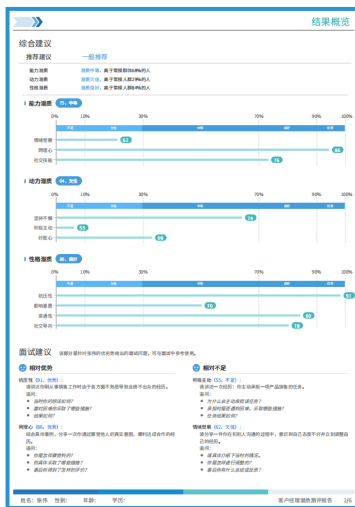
结果概览

综合建议

推荐建议　　一般推荐

能力潜质　潜质中等，高于常模群体84%的人
动力潜质　潜质较高，高于常模人群84%的人
性格潜质　潜质较高，高于常模人群84%的人

能力潜质　75，中等

| 0% | 10% | 30% | 70% | 90% | 100% |
|---|---|---|---|---|---|

情绪管理 63
同理心 86
社交保持 75

动力潜质　84，较高

| 0% | 10% | 30% | 70% | 90% | 100% |
|---|---|---|---|---|---|

坚持不懈 74
积极主动 53
好奇心 56

性格潜质　86，偏好

| 0% | 10% | 30% | 70% | 90% | 100% |
|---|---|---|---|---|---|

抗压性 93
影响意愿 70
要通性 80
社交随和 78

面试建议　该部分展示针对张伟的优劣势给出的面试问题，可在面试中参考使用。

相对优势

抗压性（91，优秀）
请描述你面临压力时是怎样的？你的办法是...
追问：
• 当时你的感受如何？
• 最终结果你获得了哪些支持？
• 你是如何处理的？

同理心（86，优秀）
请说说你身边的一位朋友，你为了让他高兴做过什么。请描述...
追问：
• 你看这件事重要吗？
• 你做得了哪些判断？
• 最后你获得了怎样的评价？

相对不足

积极主动（53，不足）
请讲述一次你主动地去完成一项工作的经历。
追问：
• 为什么会去做那项任务？
• 你是如何规划这个任务的？
• 任务最终的结果是什么？

情绪管理（61，一般）
请分享一件你生活中让你感到沮丧的经历，你是如何处理的？
追问：
• 你那时是怎么想的？
• 你是如何调整情绪的？
• 最后的结果如何？

姓名：张伟　性别：　年龄：　学历：　　客户经理潜质测评报告　2/6